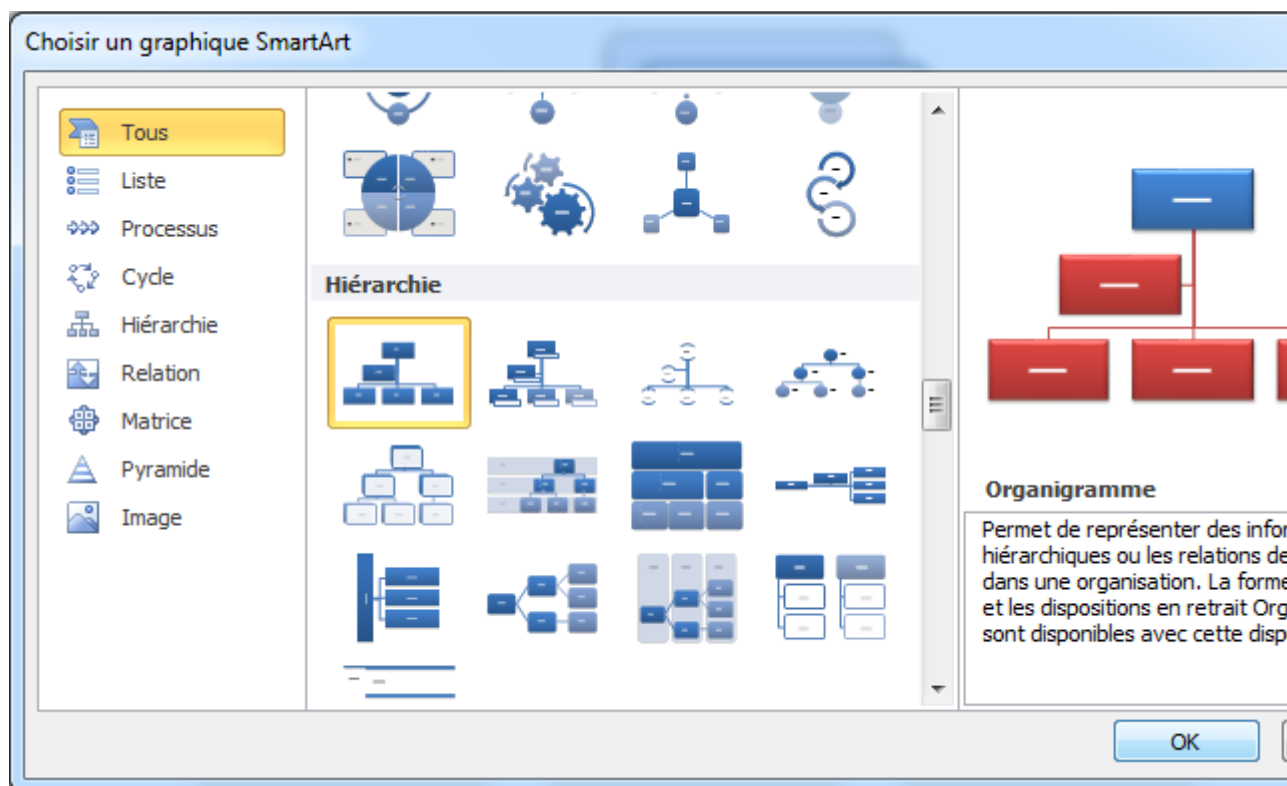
Choisir un graphique SmartArt

Tous
Liste
Processus
Cycle
Hiérarchie
Relation
Matrice
Pyramide
Image

Hiérarchie

Organigramme

Permet de représenter des infor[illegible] hiérarchiques ou les relations de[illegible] dans une organisation. La forme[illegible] et les dispositions en retrait Org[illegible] sont disponibles avec cette disp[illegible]

OK